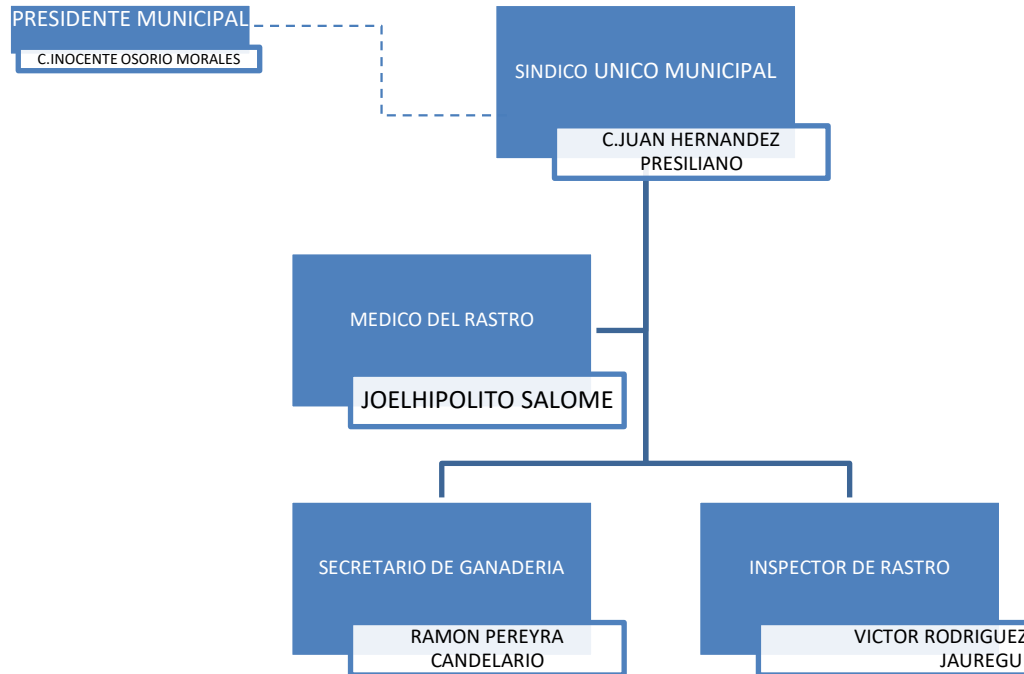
PRESIDENTE MUNICIPAL

C.INOCENTE OSORIO MORALES

SINDICO UNICO MUNICIPAL

C.JUAN HERNANDEZ PRESILIANO

MEDICO DEL RASTRO

JOELHIPOLITO SALOME

SECRETARIO DE GANADERIA

RAMON PEREYRA CANDELARIO

INSPECTOR DE RASTRO

VICTOR RODRIGUEZ JAUREGU